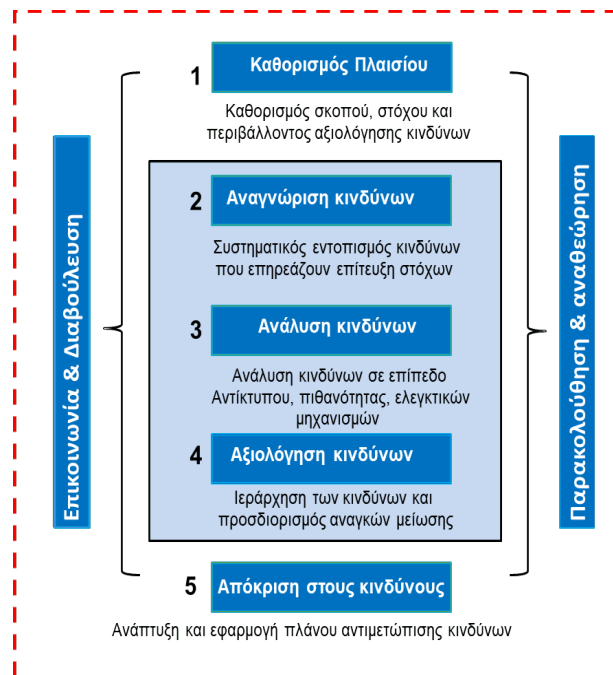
Επικοινωνία & Διαβούλευση

1 Καθορισμός Πλαισίου

Καθορισμός σκοπού, στόχου και περιβάλλοντος αξιολόγησης κινδύνων

2 Αναγνώριση κινδύνων

Συστηματικός εντοπισμός κινδύνων που επηρεάζουν επίτευξη στόχων

3 Ανάλυση κινδύνων

Ανάλυση κινδύνων σε επίπεδο Αντίκτυπου, πιθανότητας, ελεγκτικών μηχανισμών

4 Αξιολόγηση κινδύνων

Ιεράρχηση των κινδύνων και προσδιορισμός αναγκών μείωσης

5 Απόκριση στους κινδύνους

Ανάπτυξη και εφαρμογή πλάνου αντιμετώπισης κινδύνων

Παρακολούθηση & αναθεώρηση